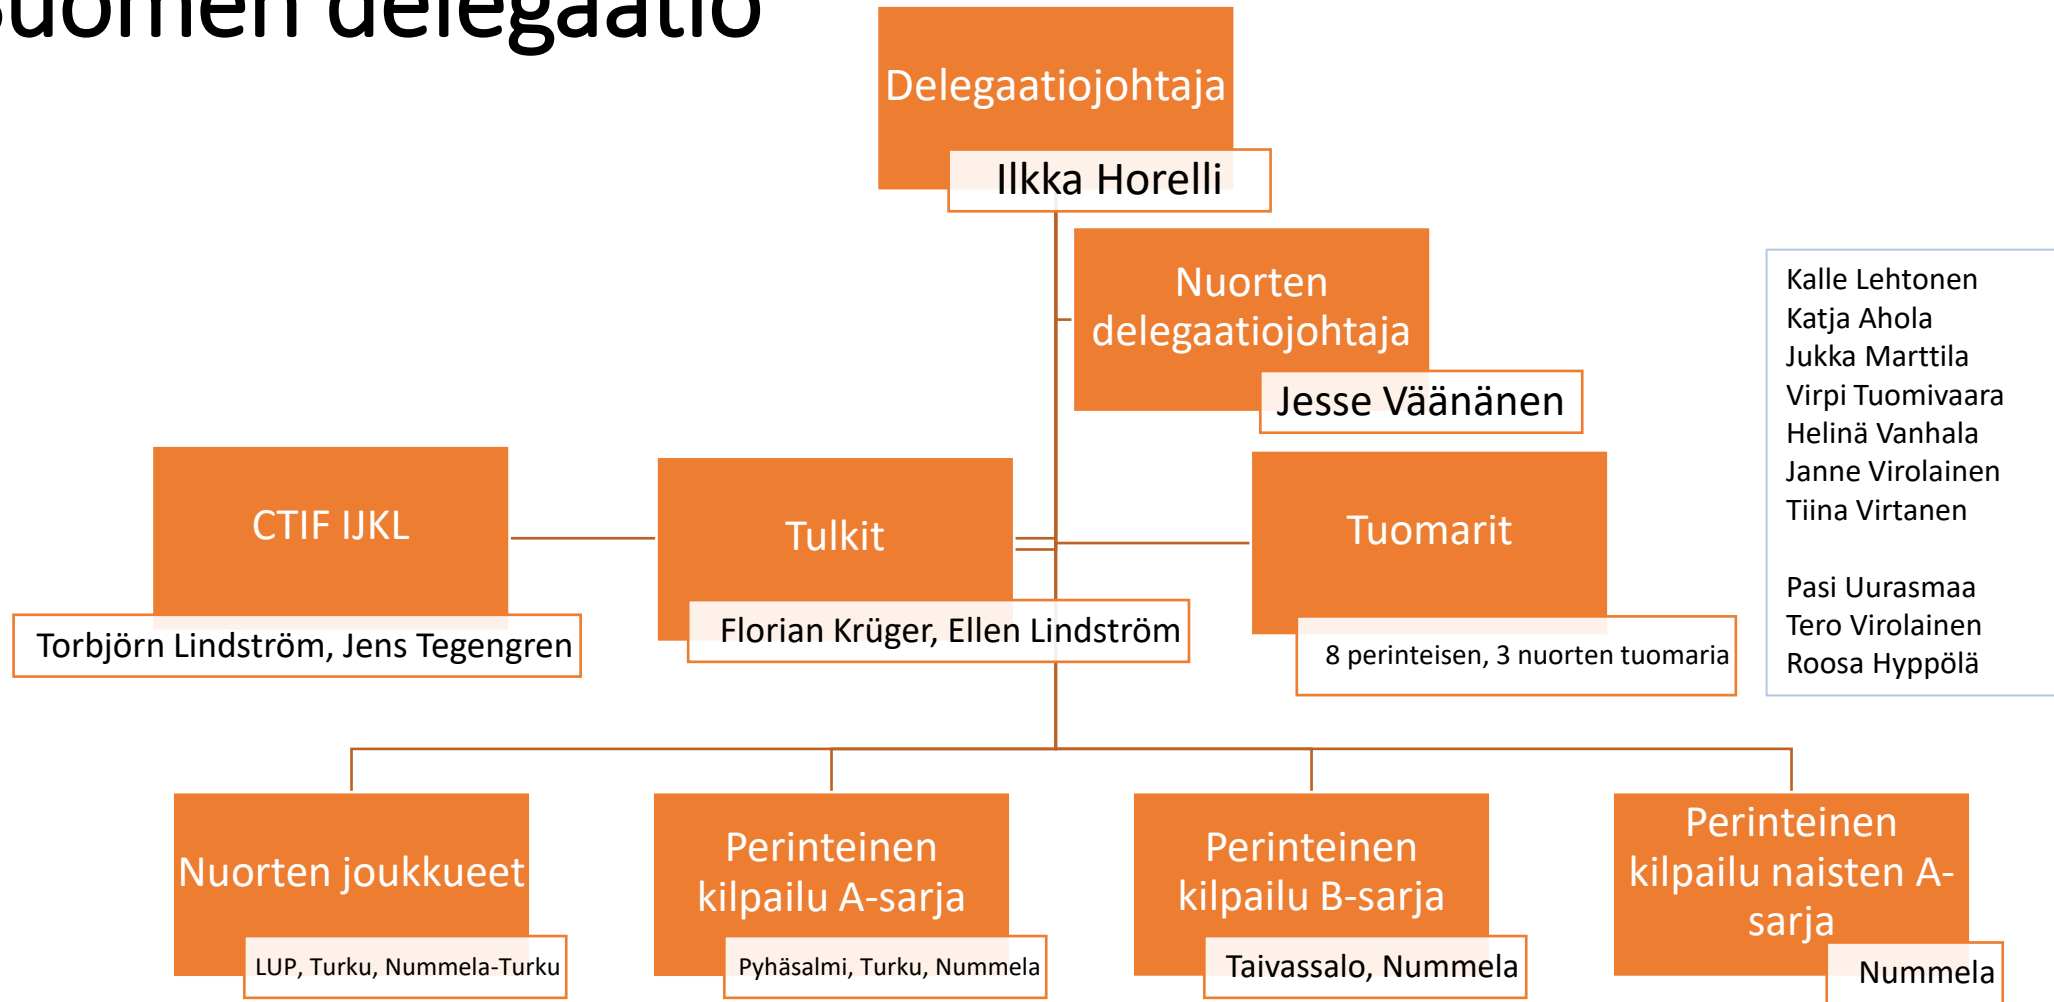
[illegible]uomen delegaatio

Delegaatiojohtaja

Ilkka Horelli

Nuorten delegaatiojohtaja

Jesse Väänänen

CTIF IJKL

Torbjörn Lindström, Jens Tegengren

Tulkit

Florian Krüger, Ellen Lindström

Tuomarit

8 perinteisen, 3 nuorten tuomaria

Kalle Lehtonen
Katja Ahola
Jukka Marttila
Virpi Tuomivaara
Helinä Vanhala
Janne Virolainen
Tiina Virtanen

Pasi Uurasmaa
Tero Virolainen
Roosa Hyppölä

Nuorten joukkueet

LUP, Turku, Nummela-Turku

Perinteinen kilpailu A-sarja

Pyhäsalmi, Turku, Nummela

Perinteinen kilpailu B-sarja

Taivassalo, Nummela

Perinteinen kilpailu naisten A-sarja

Nummela